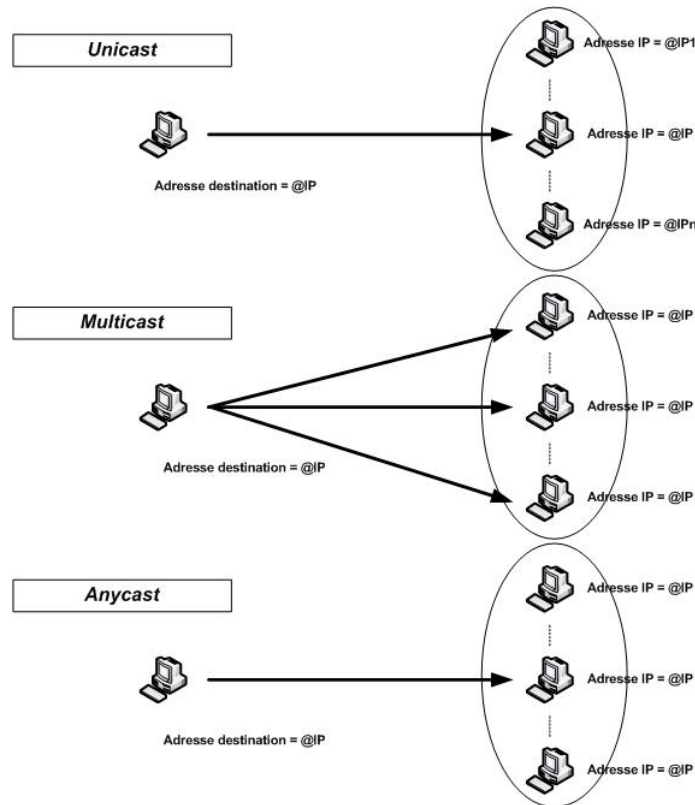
Unicast

Adresse IP = @IP1

Adresse IP = @IP

Adresse IP = @IPn

Adresse destination = @IP

Multicast

Adresse IP = @IP

Adresse IP = @IP

Adresse IP = @IP

Adresse destination = @IP

Anycast

Adresse IP = @IP

Adresse IP = @IP

Adresse IP = @IP

Adresse destination = @IP